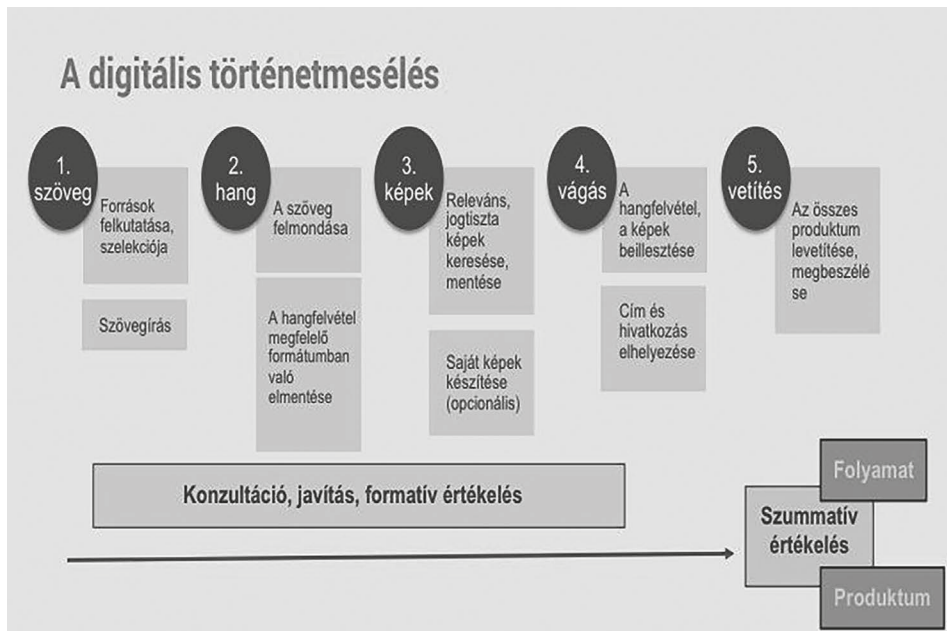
A digitális történetmesélés

1. szöveg

Források felkutatása, szelekciója

Szövegírás

2. hang

A szöveg felmondása

A hangfelvétel megfelelő formátumban való elmentése

3. képek

Releváns, jogtiszta képek keresése, mentése

Saját képek készítése (opcionális)

4. vágás

A hangfelvétel, a képek beillesztése

Cím és hivatkozás elhelyezése

5. vetítés

Az összes produktum levetítése, megbeszélése

Konzultáció, javítás, formatív értékelés

Folyamat

Szummatív értékelés

Produktum